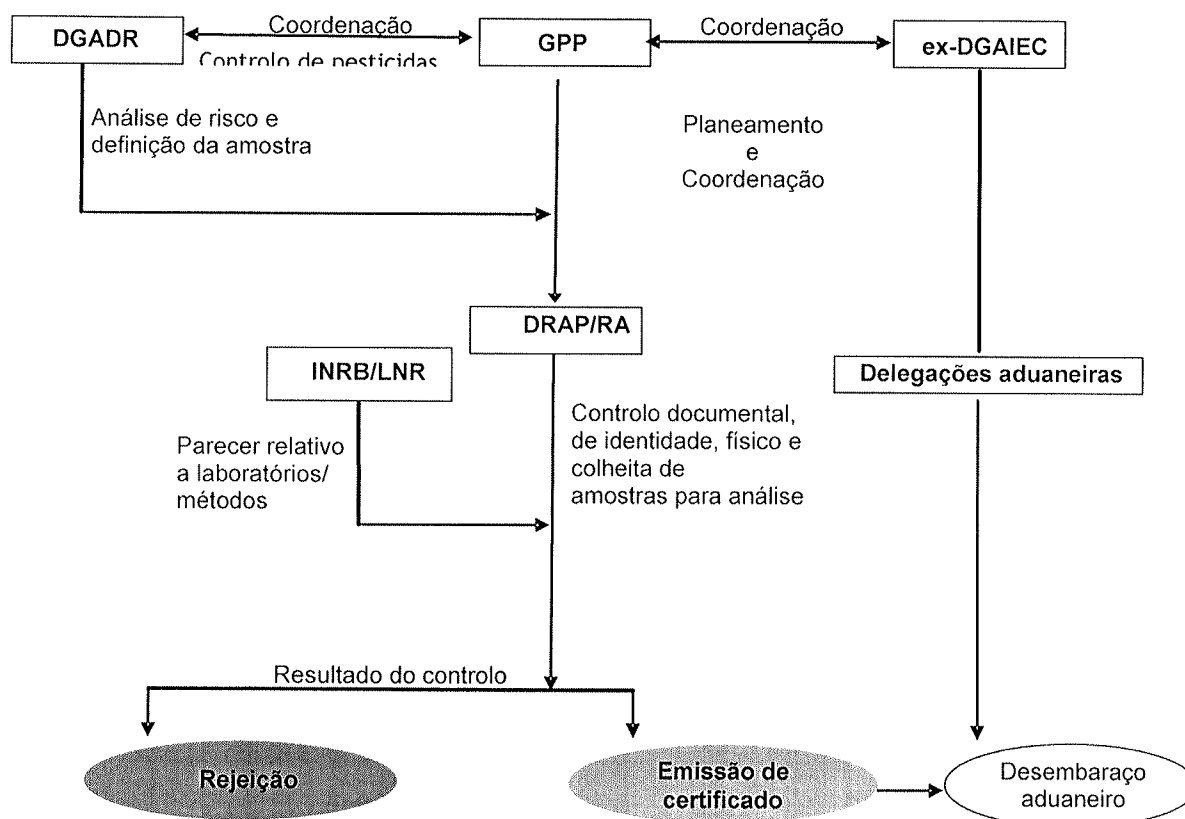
DGADR

Coordenação

Controlo de pesticidas

GPP

Coordenação

ex-DGAIEC

Análise de risco e definição da amostra

Planeamento e Coordenação

DRAP/RA

INRB/LNR

Delegações aduaneiras

Controlo documental, de identidade, físico e colheita de amostras para análise

Parecer relativo a laboratórios/ métodos

Resultado do controlo

Rejeição

Emissão de certificado

Desembaraço aduaneiro